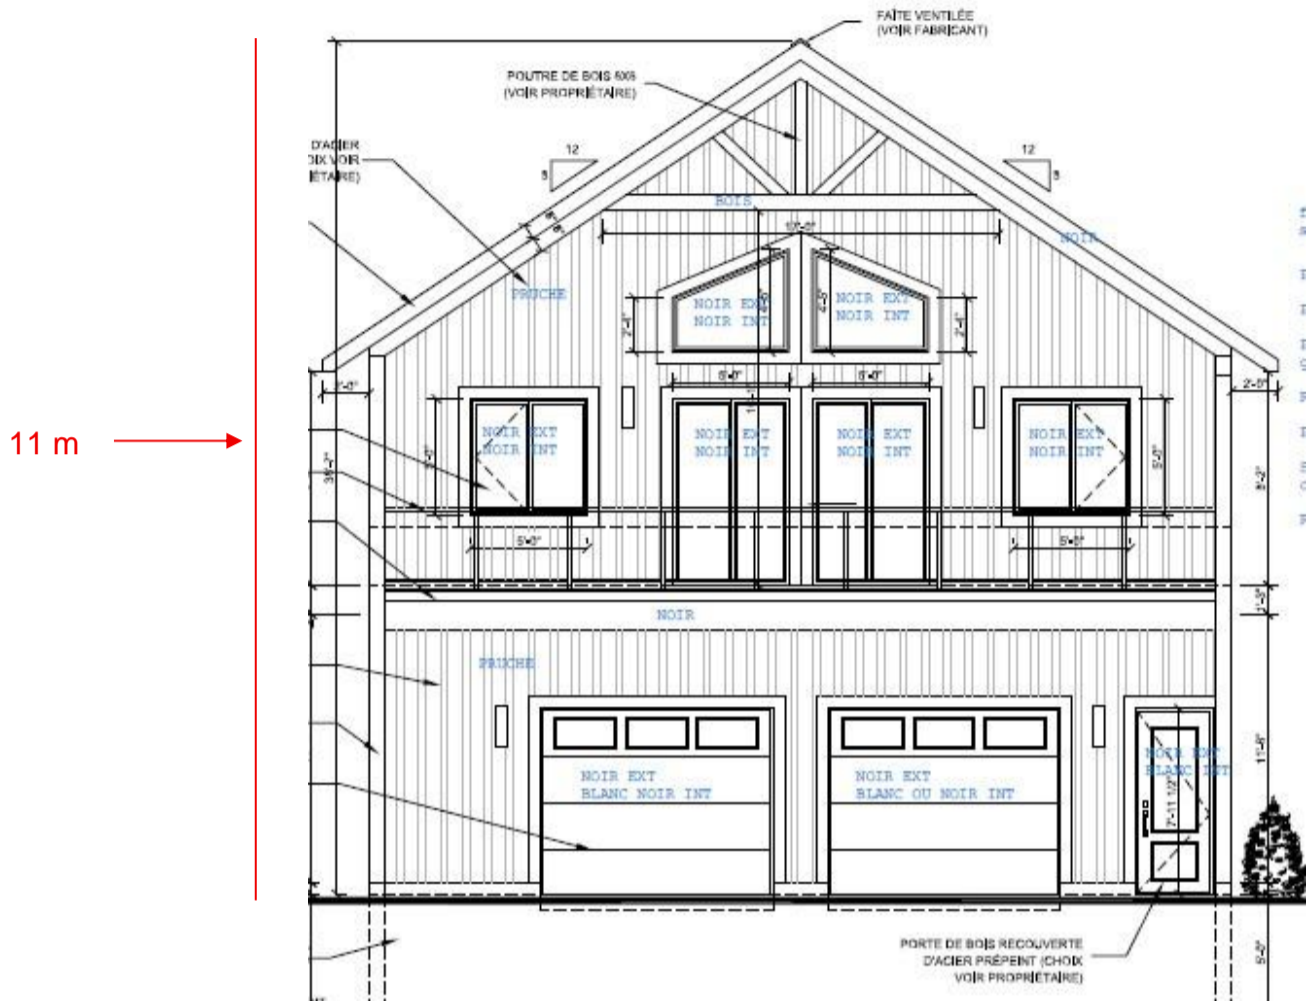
FAÎTE VENTILÉE
(VOIR FABRICANT)

POUTRE DE BOIS 6X6
(VOIR PROPRIÉTAIRE)

D'ACIER
OIX VOIR
ÉTAIRE)

12
5

12
5

11 m

BOIS

10'-0"

NOIR

PRUCHE

NOIR EXT
NOIR INT

NOIR EXT
NOIR INT

2'-4"

2'-4"

4'-5"

6'-0"

6'-0"

1'-0"

2'-0"

NOIR EXT
NOIR INT

NOIR EXT
NOIR INT

NOIR EXT
NOIR INT

NOIR EXT
NOIR INT

5'-0"

5'-0"

5'-0"

5'-0"

3'-6"

8'-2"

1'-3"

NOIR

PRUCHE

NOIR EXT
BLANC NOIR INT

NOIR EXT
BLANC OU NOIR INT

NOIR EXT
BLANC INT

7'-11 1/2"

11'-6"

PORTE DE BOIS RECOUVERTE
D'ACIER PRÉPEINT (CHOIX
VOIR PROPRIÉTAIRE)

5'-0"